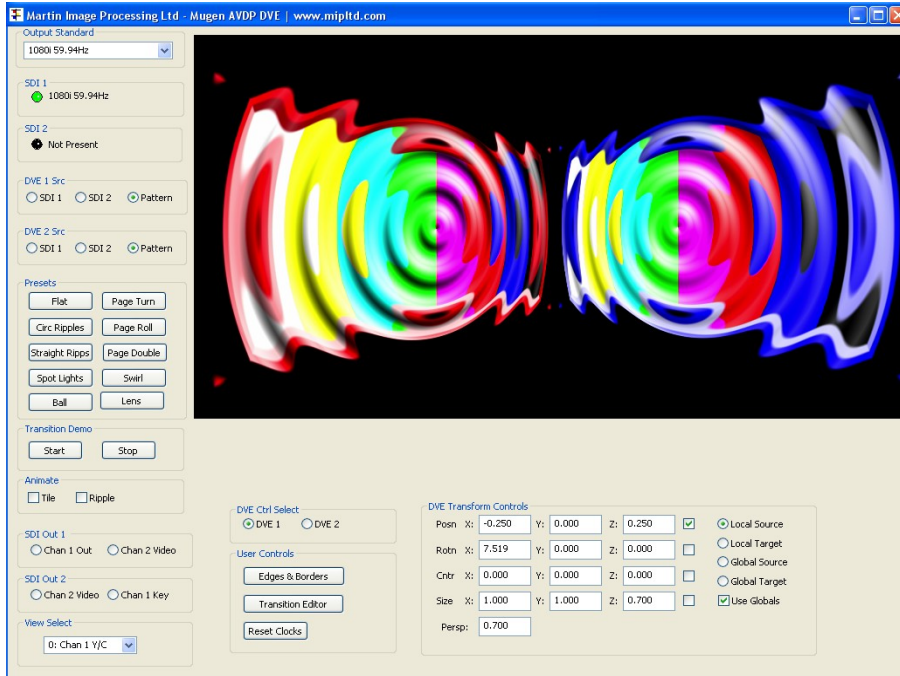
Martin Image Processing Ltd - Mugen AVDP DVE | www.mipltd.com

Output Standard
1080i 59.94Hz

SDI 1
1080i 59.94Hz

SDI 2
Not Present

DVE 1 Src
SDI 1 SDI 2 Pattern

DVE 2 Src
SDI 1 SDI 2 Pattern

Presets
Flat
Page Turn
Circ Ripples
Page Roll
Straight Ripps
Page Double
Spot Lights
Swirl
Ball
Lens

Transition Demo
Start
Stop

Animate
Tile Ripple

SDI Out 1
Chan 1 Out Chan 2 Video

SDI Out 2
Chan 2 Video Chan 1 Key

View Select
0: Chan 1 Y/C

DVE Ctrl Select
DVE 1 DVE 2

User Controls
Edges & Borders
Transition Editor
Reset Clocks

DVE Transform Controls

| | X: | Y: | Z: |
|---|---|---|---|
| Posn | -0.250 | 0.000 | 0.250 |
| Rotn | 7.519 | 0.000 | 0.000 |
| Cntr | 0.000 | 0.000 | 0.000 |
| Size | 1.000 | 1.000 | 0.700 |

Persp: 0.700

Local Source
Local Target
Global Source
Global Target
Use Globals